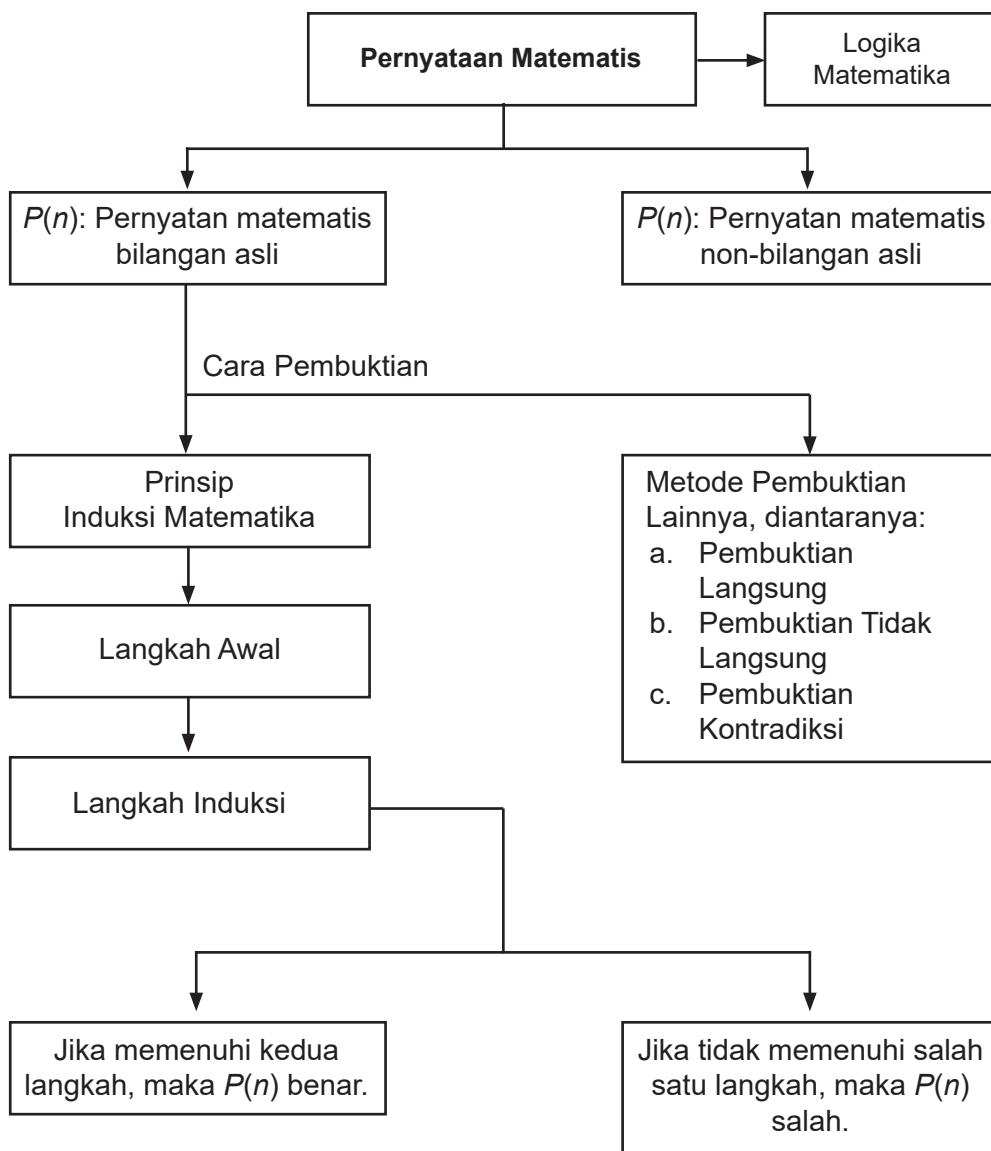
Pernyataan Matematis

Logika Matematika

$P(n)$: Pernyatan matematis bilangan asli

$P(n)$: Pernyatan matematis non-bilangan asli

Cara Pembuktian

Prinsip Induksi Matematika

Metode Pembuktian Lainnya, diantaranya:
a. Pembuktian Langsung
b. Pembuktian Tidak Langsung
c. Pembuktian Kontradiksi

Langkah Awal

Langkah Induksi

Jika memenuhi kedua langkah, maka $P(n)$ benar.

Jika tidak memenuhi salah satu langkah, maka $P(n)$ salah.